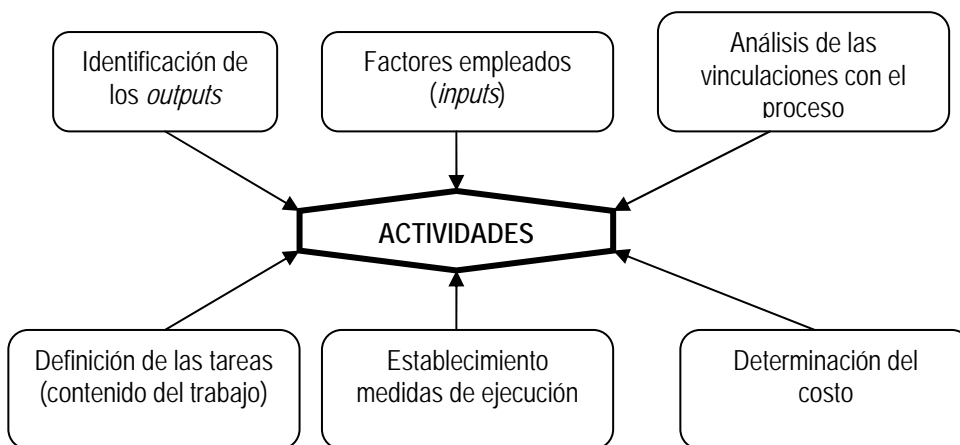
Identificación de los *outputs*

Factores empleados (*inputs*)

Análisis de las vinculaciones con el proceso

ACTIVIDADES

Definición de las tareas (contenido del trabajo)

Establecimiento medidas de ejecución

Determinación del costo